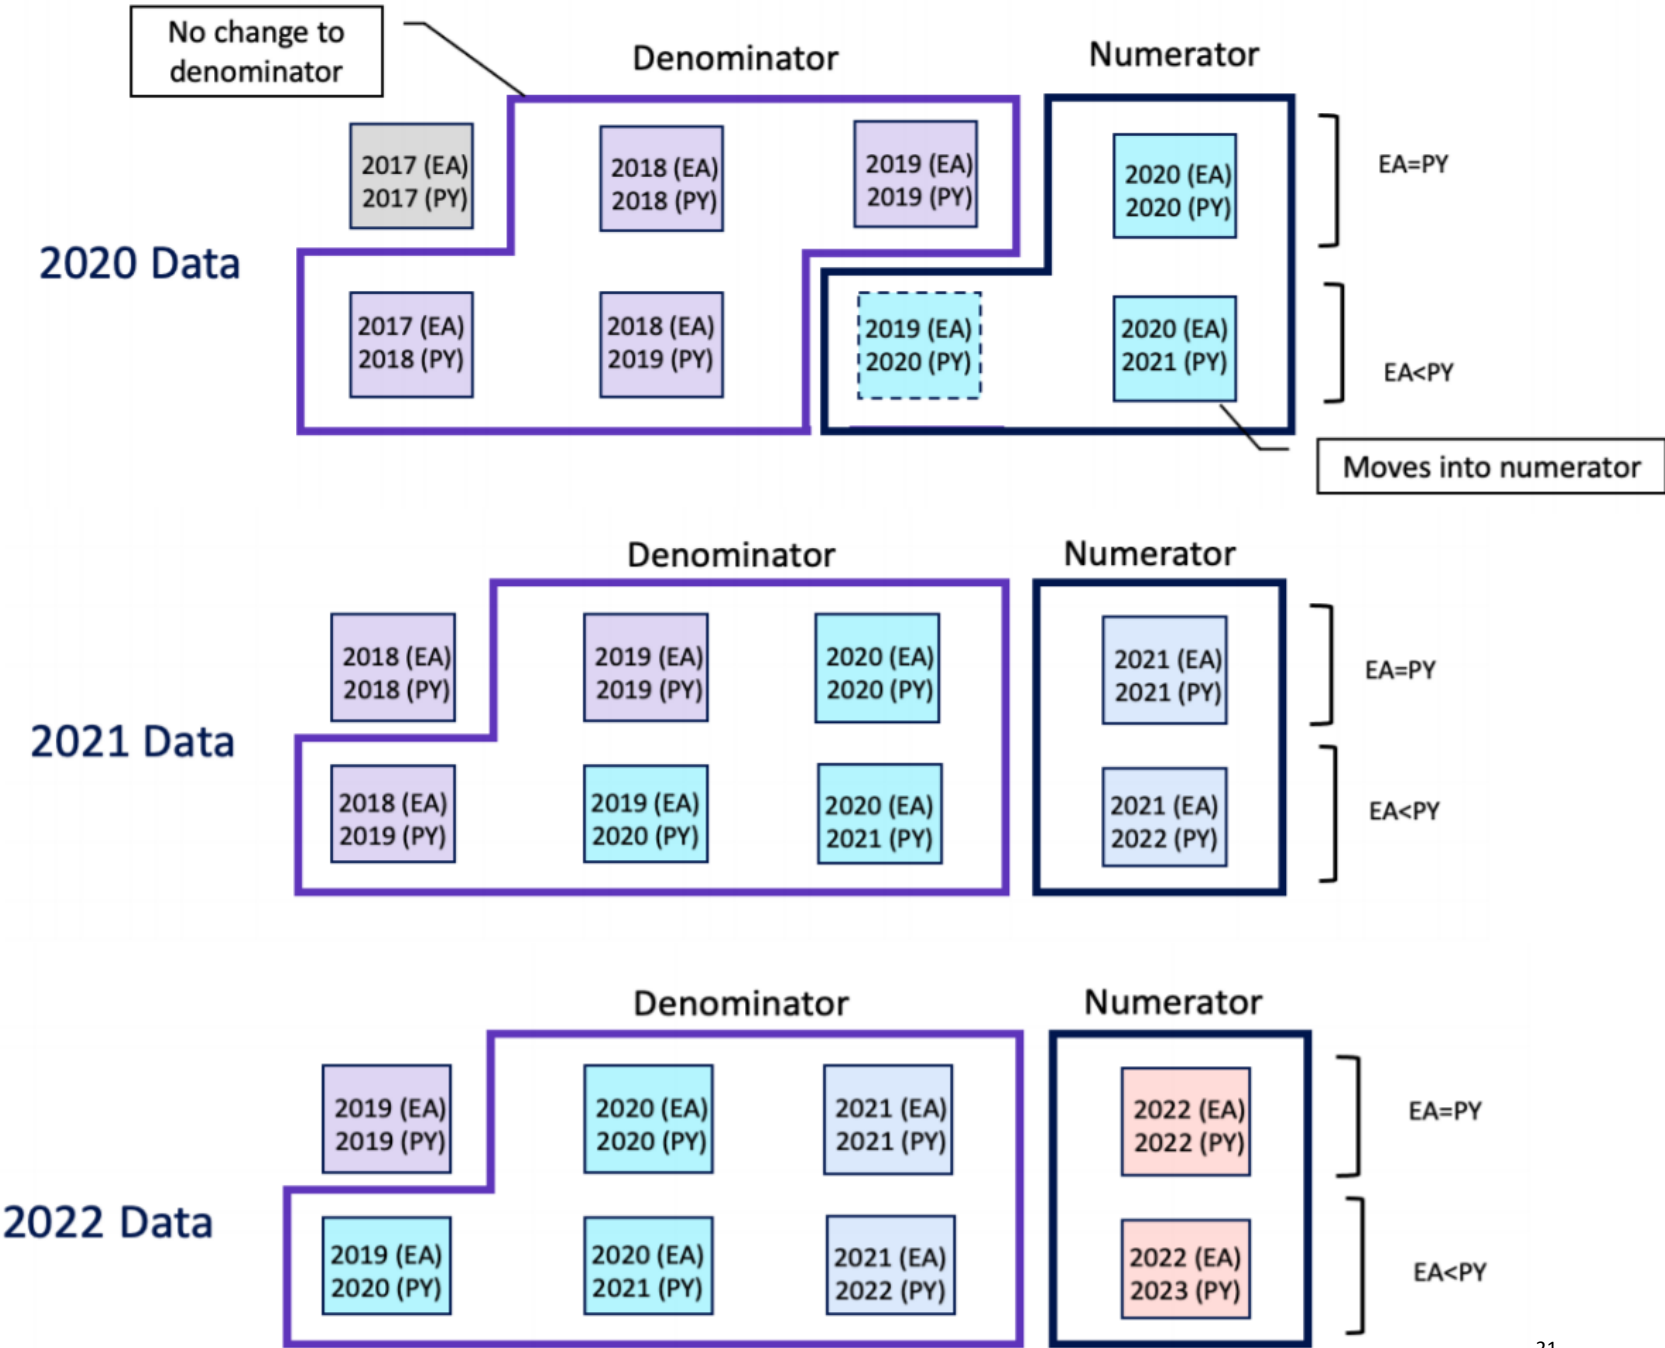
No change to denominator

Denominator

Numerator

2020 Data

2017 (EA) 2017 (PY)

2018 (EA) 2018 (PY)

2019 (EA) 2019 (PY)

2020 (EA) 2020 (PY)

EA=PY

2017 (EA) 2018 (PY)

2018 (EA) 2019 (PY)

2019 (EA) 2020 (PY)

2020 (EA) 2021 (PY)

EA<PY

Moves into numerator

Denominator

Numerator

2021 Data

2018 (EA) 2018 (PY)

2019 (EA) 2019 (PY)

2020 (EA) 2020 (PY)

2021 (EA) 2021 (PY)

EA=PY

2018 (EA) 2019 (PY)

2019 (EA) 2020 (PY)

2020 (EA) 2021 (PY)

2021 (EA) 2022 (PY)

EA<PY

Denominator

Numerator

2022 Data

2019 (EA) 2019 (PY)

2020 (EA) 2020 (PY)

2021 (EA) 2021 (PY)

2022 (EA) 2022 (PY)

EA=PY

2019 (EA) 2020 (PY)

2020 (EA) 2021 (PY)

2021 (EA) 2022 (PY)

2022 (EA) 2023 (PY)

EA<PY

21